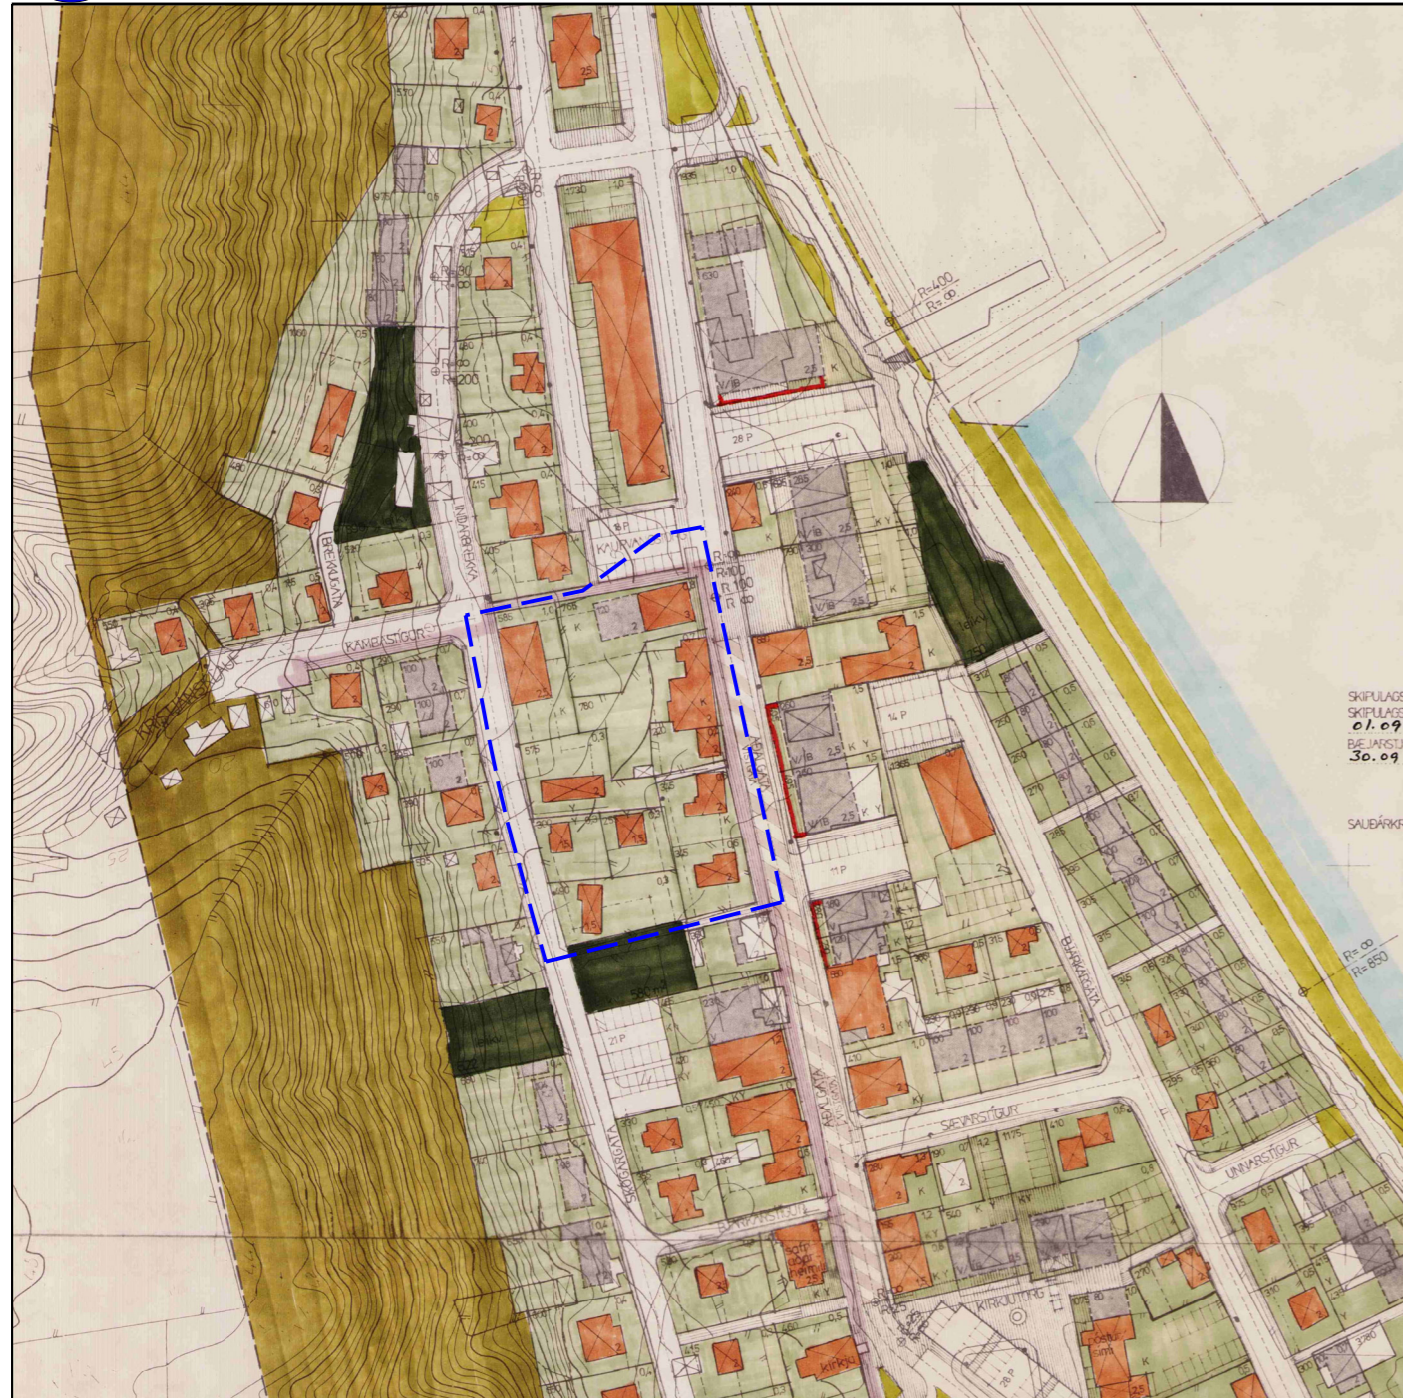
R=400
R=∞
28 P
KAUPV
8 P
R=100
R=100
R=∞
KÁRASTÍGUR
BREKKUGATA
INDÍAFBREKKA
R=30
R=200
R=∞
R=200
R=∞
14 P
11 P
21 P
SKÓGARGATA
AÐALGATA
BJARKARSTÍGUR
SÆVARSTÍGUR
UNNARSTÍGUR
BÁRUSTÍGUR
KIRKJUTORG
kirkja
R=∞
R=850
SKIPULAGS
SKIPULAGS
01.09
BÆJARSTJ
30.09
SAUÐÁRKR